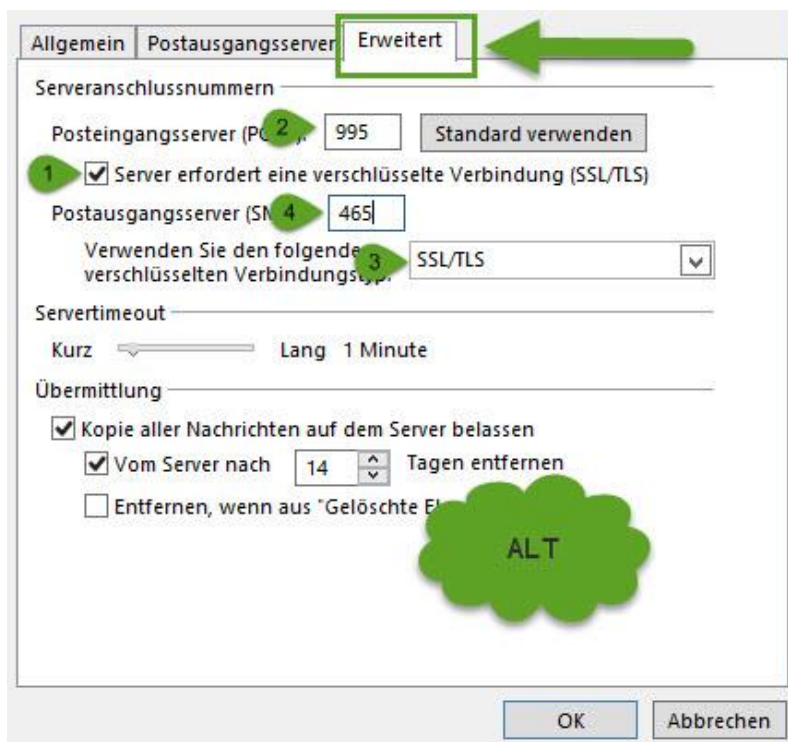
Allgemein | Postausgangsserver | Erweitert

Serveranschlussnummern

Posteingangsserver (PO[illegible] 2 995 Standard verwenden

1 Server erfordert eine verschlüsselte Verbindung (SSL/TLS)

Postausgangsserver (SM 4 465

Verwenden Sie den folgende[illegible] verschlüsselten Verbindungs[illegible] 3 SSL/TLS

Servertimeout

Kurz Lang 1 Minute

Übermittlung

Kopie aller Nachrichten auf dem Server belassen

Vom Server nach 14 Tagen entfernen

Entfernen, wenn aus "Gelöschte E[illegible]

ALT

OK Abbrechen